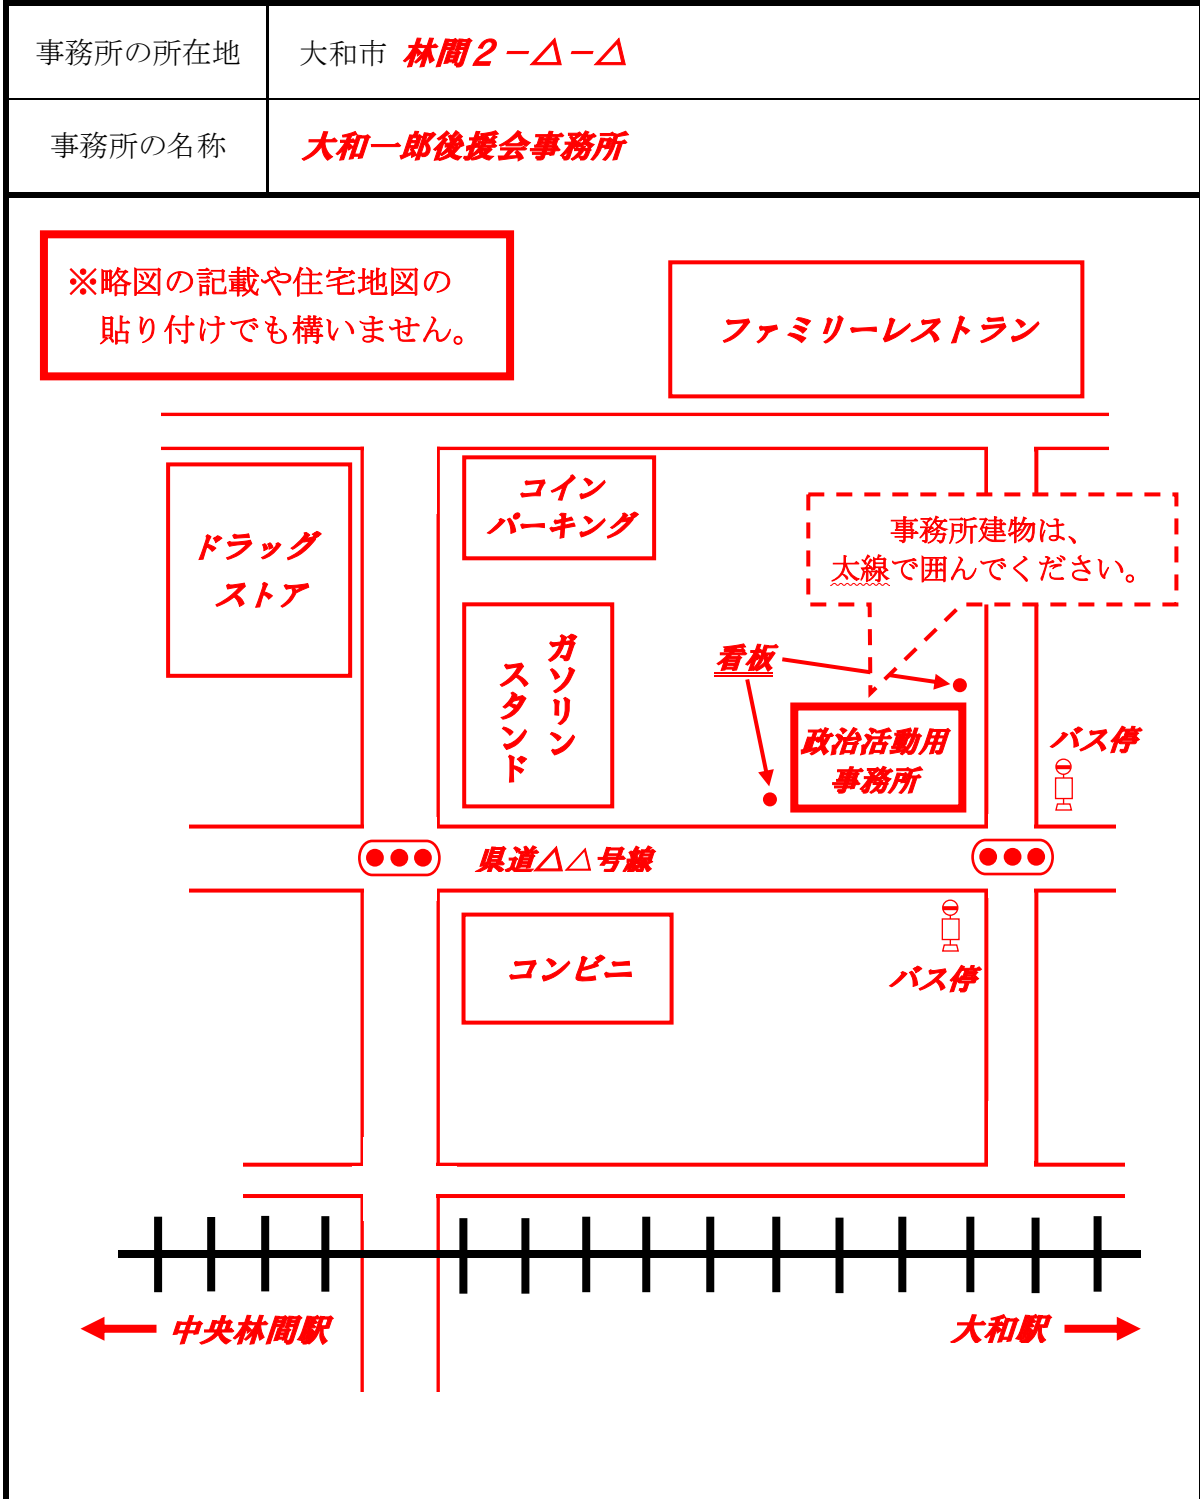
| 事務所の所在地 | 大和市 林間２－△－△ |
|---|---|
| 事務所の名称 | 大和一郎後援会事務所 |

※略図の記載や住宅地図の貼り付けでも構いません。

ファミリーレストラン

ドラッグストア

コインパーキング

ガソリンスタンド

事務所建物は、太線で囲んでください。

看板

政治活動用事務所

バス停

県道△△号線

コンビニ

バス停

中央林間駅

大和駅